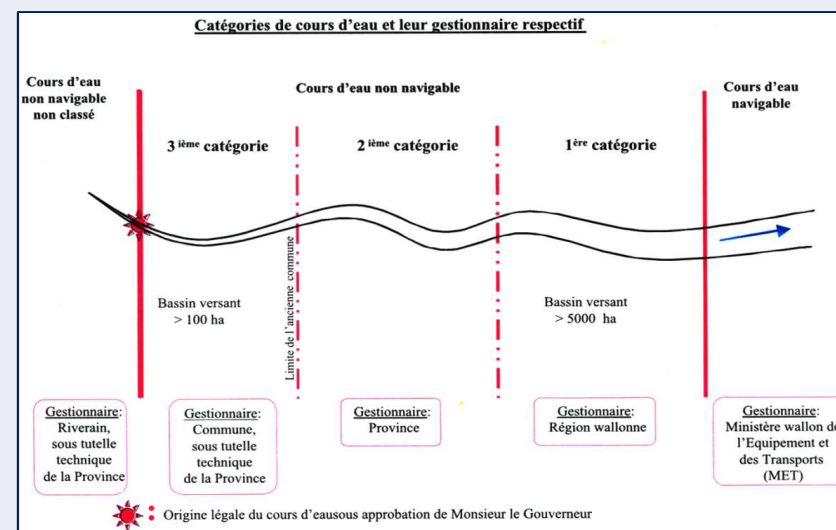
Catégories de cours d'eau et leur gestionnaire respectif

Cours d'eau non navigable non classé

Cours d'eau non navigable

Cours d'eau navigable

3 ième catégorie

2 ième catégorie

1ère catégorie

Bassin versant > 100 ha

Limite de l'ancienne commune

Bassin versant > 5000 ha

Gestionnaire: Riverain, sous tutelle technique de la Province

Gestionnaire: Commune, sous tutelle technique de la Province

Gestionnaire: Province

Gestionnaire: Région wallonne

Gestionnaire: Ministère wallon de l'Equipement et des Transports (MET)

: Origine légale du cours d'eausous approbation de Monsieur le Gouverneur